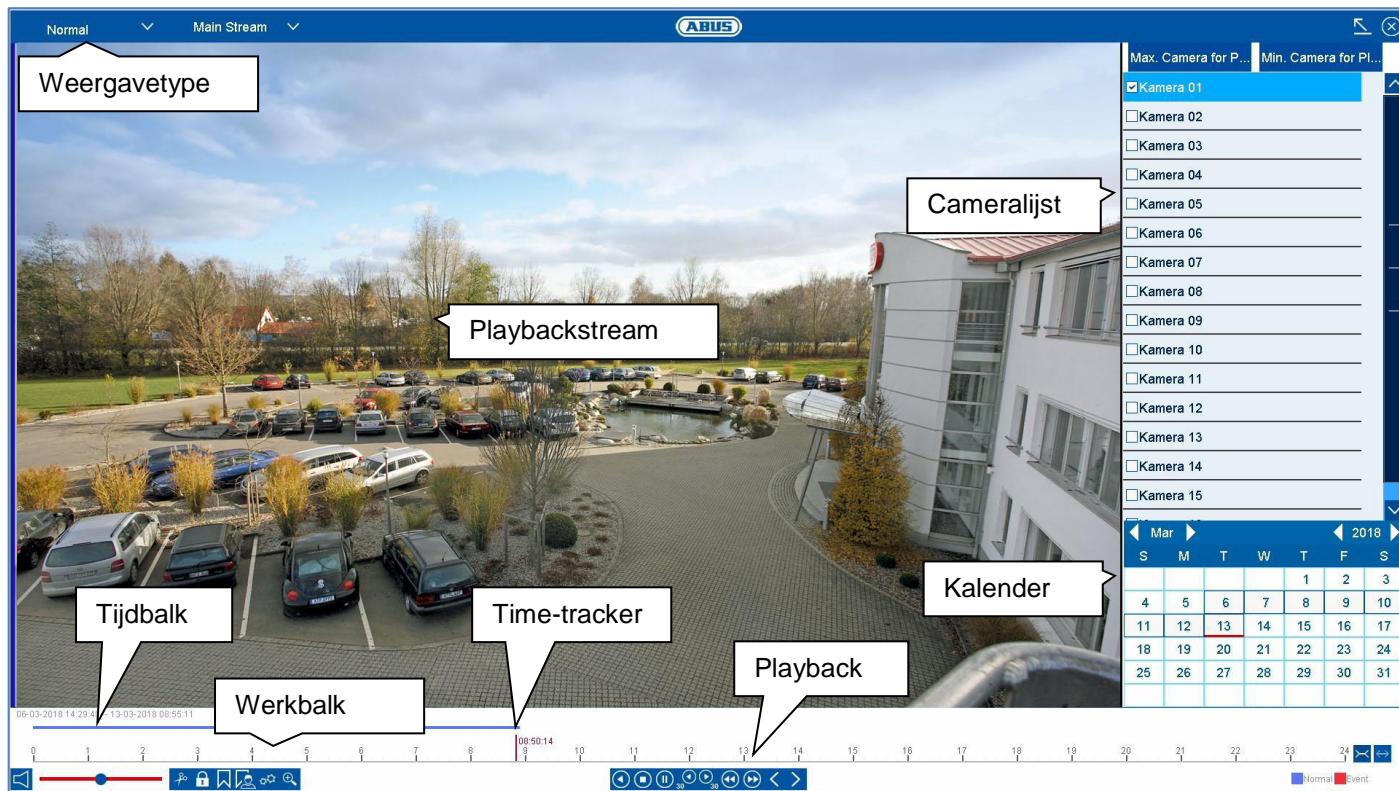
Normal Main Stream
ABUS
Weergavetype
Max. Camera for P... Min. Camera for Pl...
Kamera 01
Kamera 02
Kamera 03
Kamera 04
Kamera 05
Kamera 06
Kamera 07
Kamera 08
Kamera 09
Kamera 10
Kamera 11
Kamera 12
Kamera 13
Kamera 14
Kamera 15
Cameralijst
Playbackstream

Mar 2018

| S | M | T | W | T | F | S |
|---|---|---|---|---|---|---|
| | | | | 1 | 2 | 3 |
| 4 | 5 | 6 | 7 | 8 | 9 | 10 |
| 11 | 12 | 13 | 14 | 15 | 16 | 17 |
| 18 | 19 | 20 | 21 | 22 | 23 | 24 |
| 25 | 26 | 27 | 28 | 29 | 30 | 31 |

Kalender
Tijdbalk
Time-tracker
Playback
Werkbalk
06-03-2018 14:29:4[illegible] 13-03-2018 08:55:11
08:50:14
0 1 2 3 4 5 6 7 8 9 10 11 12 13 14 15 16 17 18 19 20 21 22 23 24
30 30
Normal Event